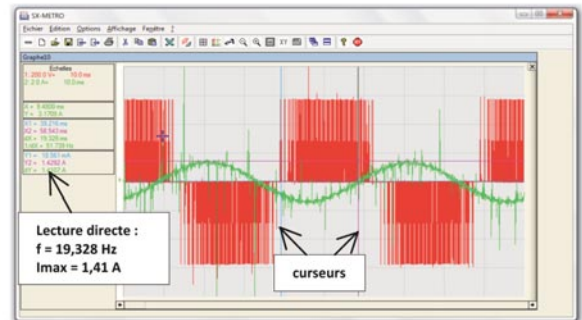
SX-METRO
Fichier Edition Options Affichage Fenêtre ?
Graphe10
Echelles
1: 200.0 V/ 10.0 ms
2: 2.0 A/ 10.0 ms
X = 5.4500 ms
Y = 3.1755 A
X1 = 39.276 ms
X2 = 58.543 ms
dX = 19.328 ms
1/dX = 51.739 Hz
Y1 = 15.361 mA
Y2 = 1.4262 A
dY = 1.4107 A

Lecture directe :
f = 19,328 Hz
Imax = 1,41 A

curseurs